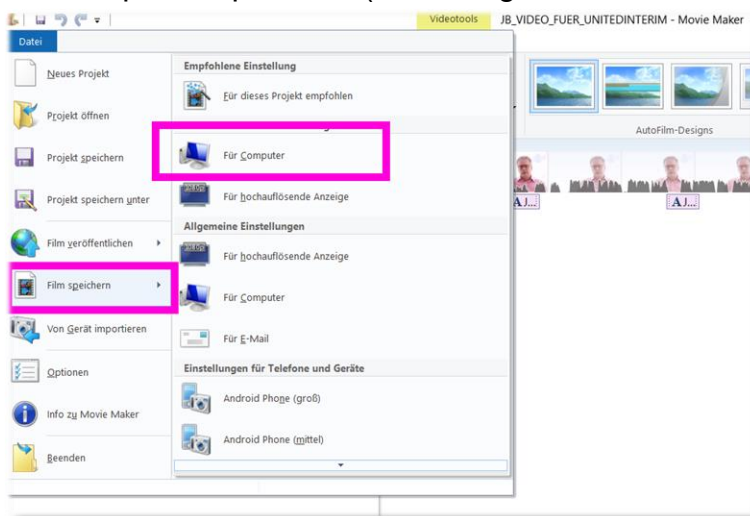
Videotools JB_VIDEO_FUER_UNITEDINTERIM - Movie Maker

Datei

Neues Projekt

Projekt öffnen

Projekt speichern

Projekt speichern unter

Film veröffentlichen

Film speichern

Von Gerät importieren

Optionen

Info zu Movie Maker

Beenden

Empfohlene Einstellung

Für dieses Projekt empfohlen

Für Computer

Für hochauflösende Anzeige

Allgemeine Einstellungen

Für hochauflösende Anzeige

Für Computer

Für E-Mail

Einstellungen für Telefone und Geräte

Android Phone (groß)

Android Phone (mittel)

AutoFilm-Designs

A J...

A J...